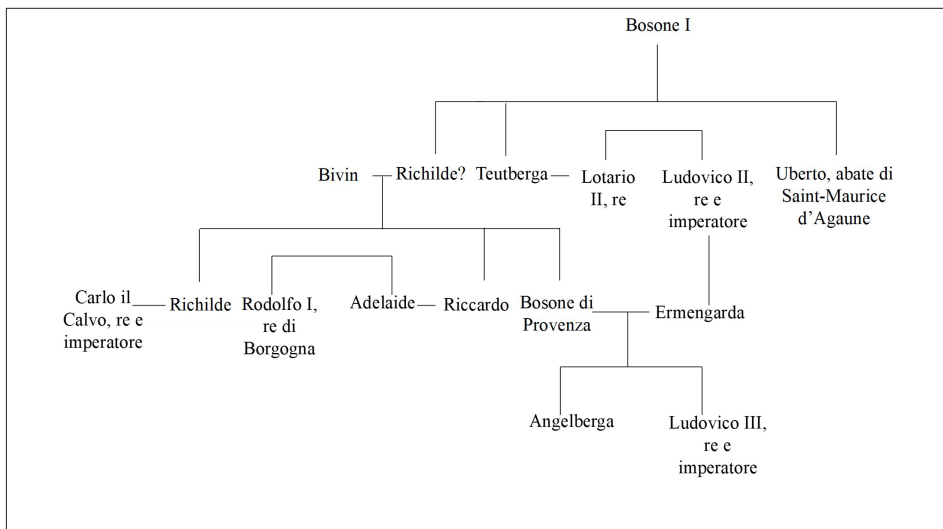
Bosone I

Bivin

Richilde?

Teutberga

Lotario II, re

Ludovico II, re e imperatore

Uberto, abate di Saint-Maurice d'Agaune

Carlo il Calvo, re e imperatore

Richilde

Rodolfo I, re di Borgogna

Adelaide

Riccardo

Bosone di Provenza

Ermengarda

Angelberga

Ludovico III, re e imperatore